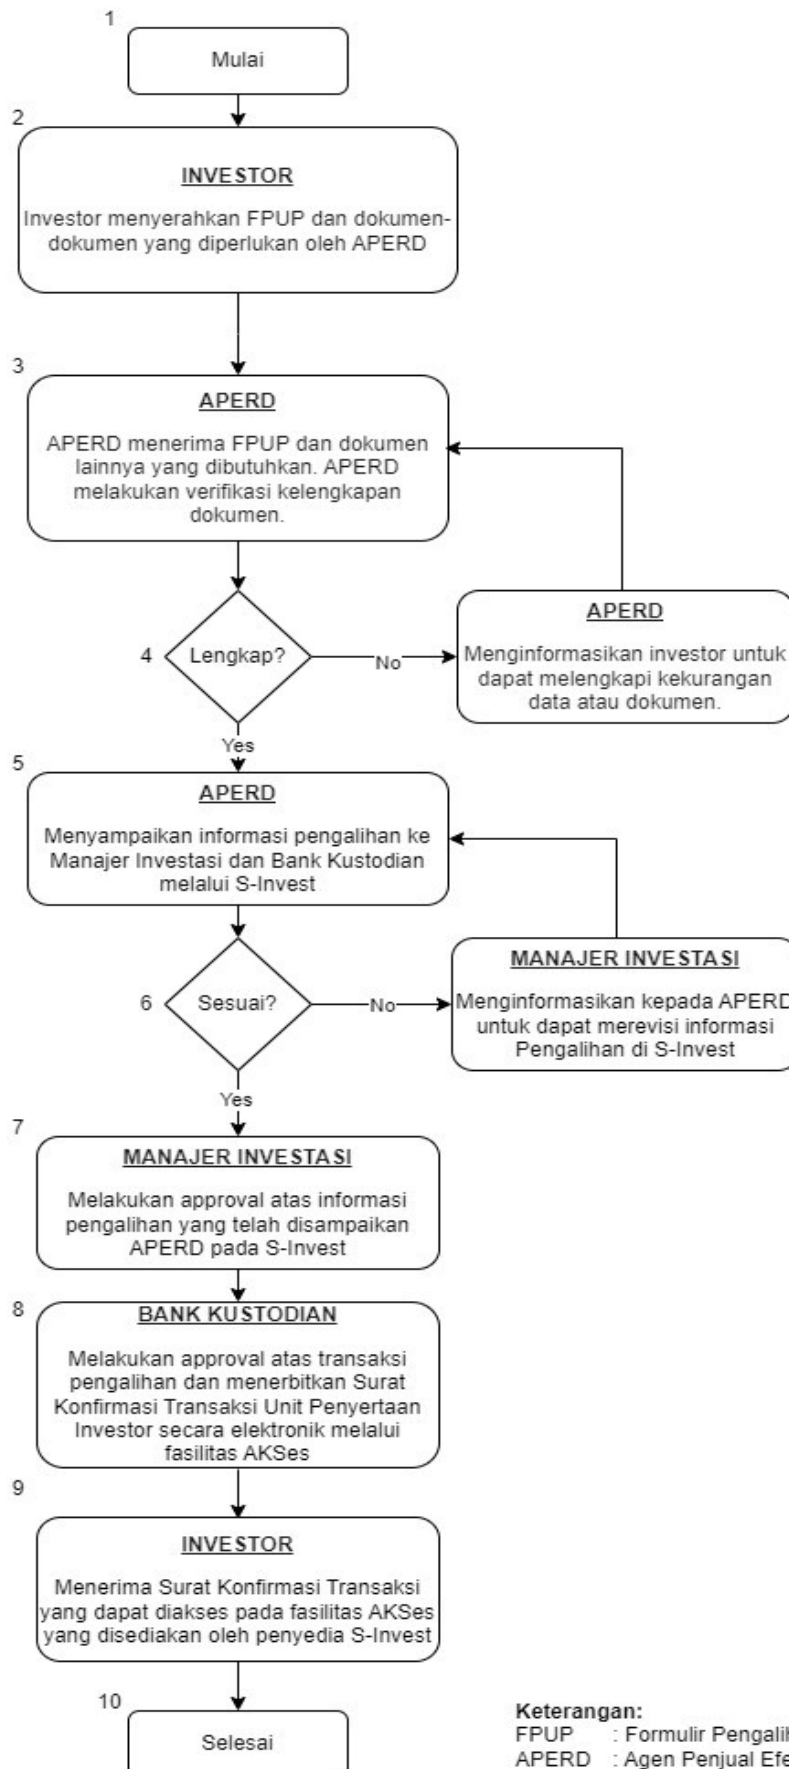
1

Mulai

2

INVESTOR

Investor menyerahkan FPUP dan dokumen-dokumen yang diperlukan oleh APERD

3

APERD

APERD menerima FPUP dan dokumen lainnya yang dibutuhkan. APERD melakukan verifikasi kelengkapan dokumen.

4 Lengkap?

No

APERD

Menginformasikan investor untuk dapat melengkapi kekurangan data atau dokumen.

Yes

5

APERD

Menyampaikan informasi pengalihan ke Manajer Investasi dan Bank Kustodian melalui S-Invest

6 Sesuai?

No

MANAJER INVESTASI

Menginformasikan kepada APERD untuk dapat merevisi informasi Pengalihan di S-Invest

Yes

7

MANAJER INVESTASI

Melakukan approval atas informasi pengalihan yang telah disampaikan APERD pada S-Invest

8

BANK KUSTODIAN

Melakukan approval atas transaksi pengalihan dan menerbitkan Surat Konfirmasi Transaksi Unit Penyertaan Investor secara elektronik melalui fasilitas AKSes

9

INVESTOR

Menerima Surat Konfirmasi Transaksi yang dapat diakses pada fasilitas AKSes yang disediakan oleh penyedia S-Invest

10

Selesai

Keterangan:
FPUP : Formulir Pengalih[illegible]
APERD : Agen Penjual Efe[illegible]